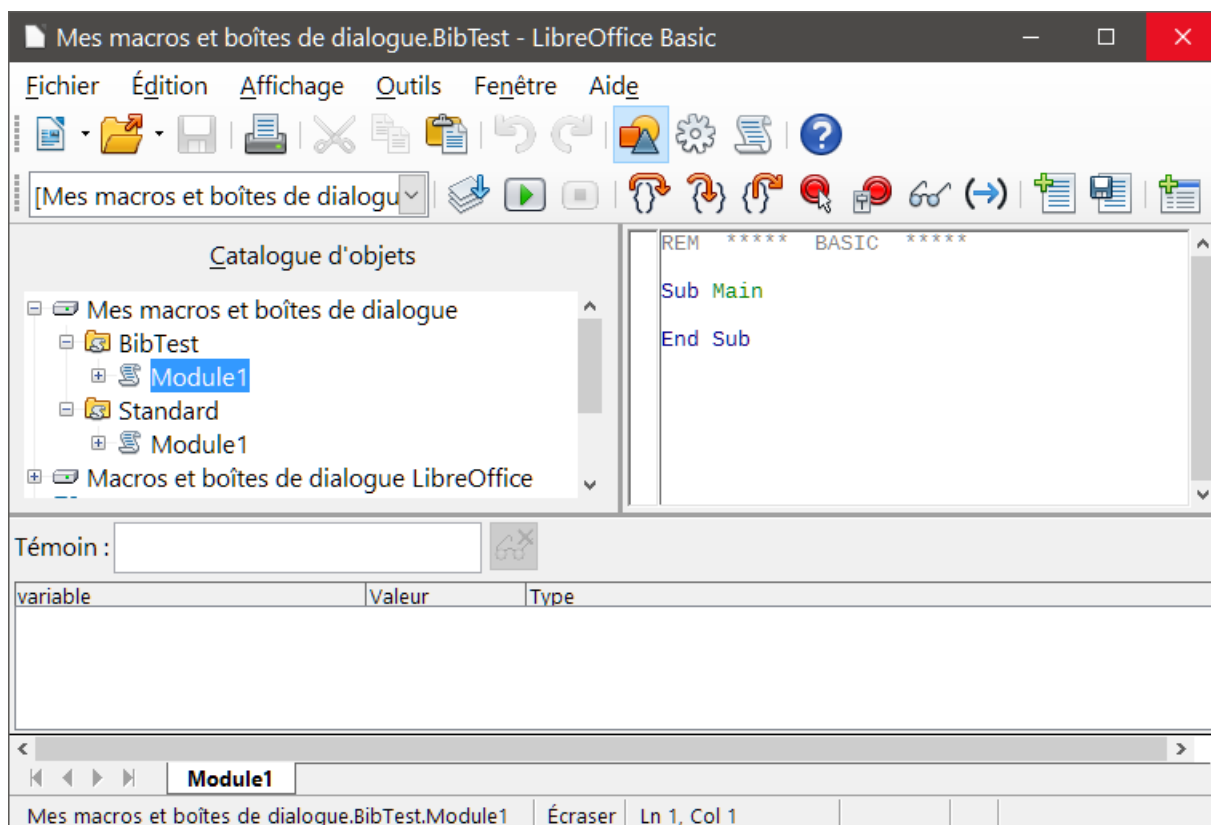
Mes macros et boîtes de dialogue.BibTest - LibreOffice Basic

Fichier Édition Affichage Outils Fenêtre Aide

[Mes macros et boîtes de dialogu

Catalogue d'objets

Mes macros et boîtes de dialogue
BibTest
Module1
Standard
Module1
Macros et boîtes de dialogue LibreOffice

REM ***** BASIC *****

Sub Main

End Sub

Témoin :

| variable | Valeur | Type |
|---|---|---|

Module1

Mes macros et boîtes de dialogue.BibTest.Module1 | Écraser | Ln 1, Col 1